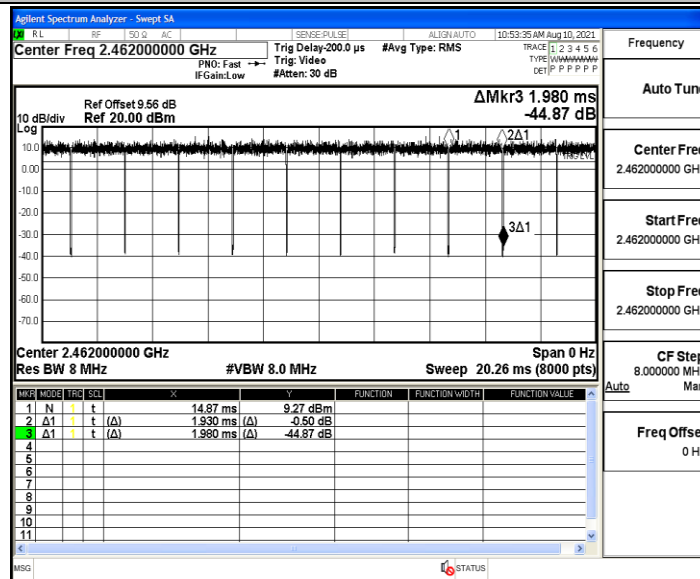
Agilent Spectrum Analyzer - Swept SA

RL RF 50 Ω AC SENSE:PULSE ALIGN AUTO 10:53:35 AM Aug 10, 2021

Center Freq 2.462000000 GHz

PNO: Fast
IFGain:Low

Trig Delay-200.0 µs
Trig: Video
#Atten: 30 dB

#Avg Type: RMS

TRACE 1 2 3 4 5 6
TYPE WWWWWW
DET P P P P P P

Frequency

ΔMkr3 1.980 ms
-44.87 dB

10 dB/div
Log

Ref Offset 9.56 dB
Ref 20.00 dBm

10.0
0.00
-10.0
-20.0
-30.0
-40.0
-50.0
-60.0
-70.0

1Δ1
2Δ1
3Δ1
TRIG LVL

Center 2.462000000 GHz
Res BW 8 MHz
#VBW 8.0 MHz
Span 0 Hz
Sweep 20.26 ms (8000 pts)

| MKR | MODE | TRC | SCL | X | | Y | FUNCTION | FUNCTION WIDTH | FUNCTION VALUE |
|---|---|---|---|---|---|---|---|---|---|
| 1 | N | 1 | t | 14.87 ms | | 9.27 dBm | | | |
| 2 | Δ1 | 1 | t | (Δ) 1.930 ms | (Δ) | -0.50 dB | | | |
| 3 | Δ1 | 1 | t | (Δ) 1.980 ms | (Δ) | -44.87 dB | | | |
| 4 | | | | | | | | | |
| 5 | | | | | | | | | |
| 6 | | | | | | | | | |
| 7 | | | | | | | | | |
| 8 | | | | | | | | | |
| 9 | | | | | | | | | |
| 10 | | | | | | | | | |
| 11 | | | | | | | | | |

Auto Tun

Center Fre
2.462000000 GH

Start Fre
2.462000000 GH

Stop Fre
2.462000000 GH

CF Step
8.000000 MH
Auto Ma

Freq Offse
0 H

MSG
STATUS